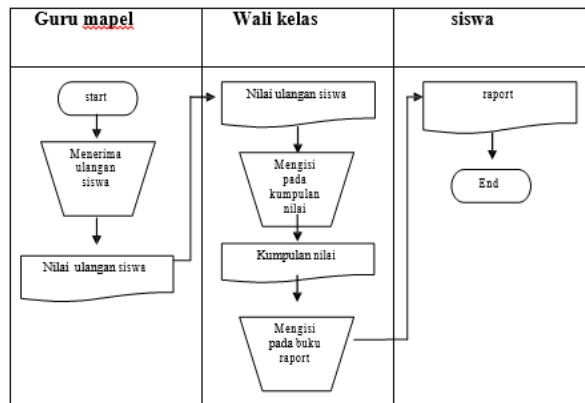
| Guru mapel | Wali kelas | siswa |
|---|---|---|
| start | Nilai ulangan siswa | raport |
| Menerima ulangan siswa | Mengisi pada kumpulan nilai | End |
| Nilai ulangan siswa | Kumpulan nilai | |
| | Mengisi pada buku raport | |